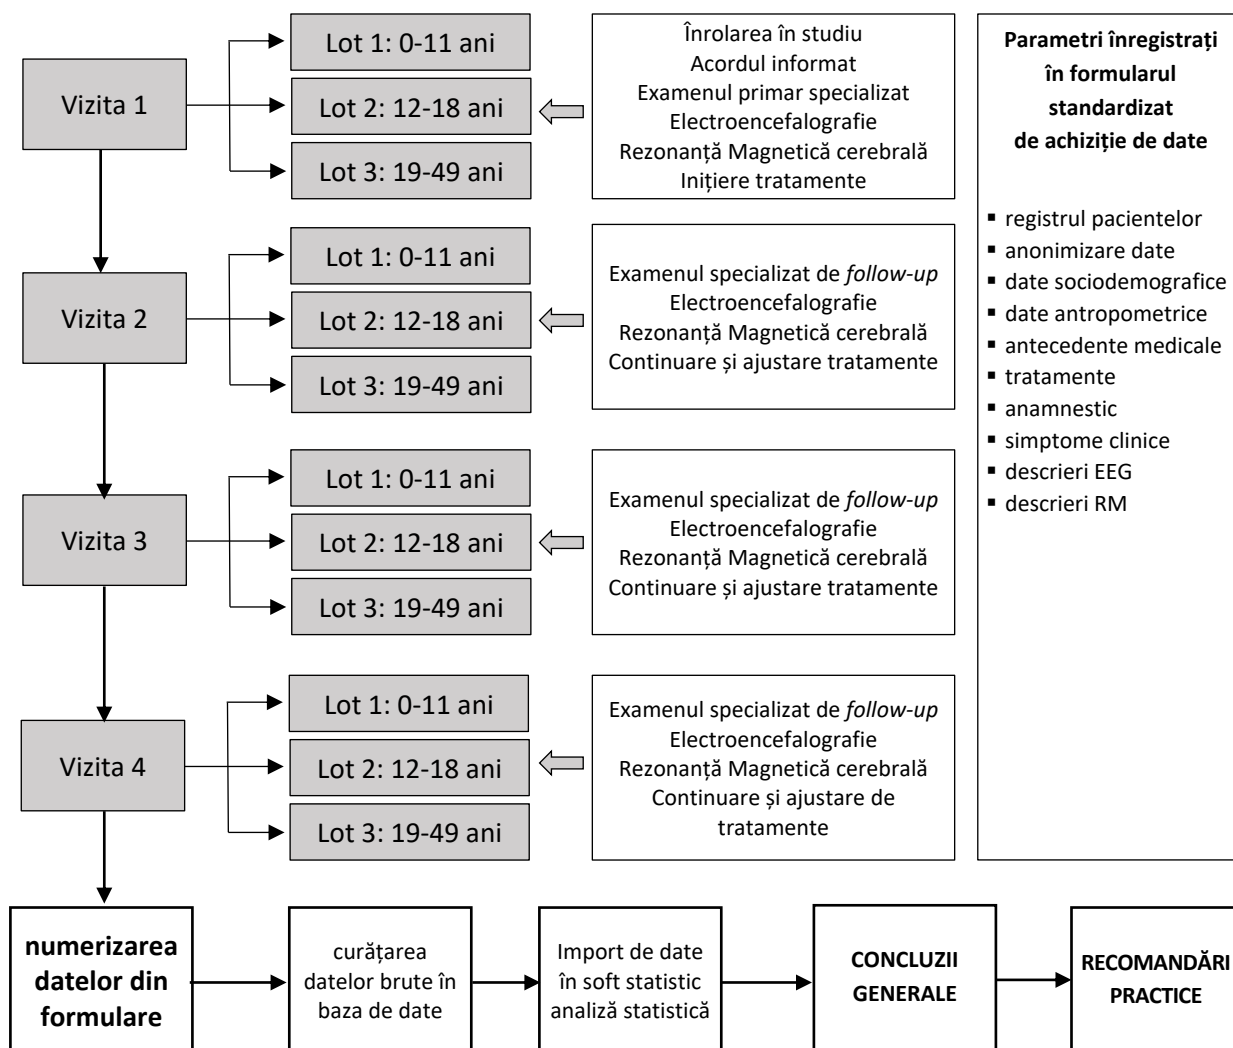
Vizita 1

Lot 1: 0-11 ani

Lot 2: 12-18 ani

Lot 3: 19-49 ani

Înrolarea în studiu
Acordul informat
Examenul primar specializat
Electroencefalografie
Rezonanță Magnetică cerebrală
Inițiere tratamente

Parametri înregistrați în formularul standardizat de achiziție de date

▪ registrul pacientelor
▪ anonimizare date
▪ date sociodemografice
▪ date antropometrice
▪ antecedente medicale
▪ tratamente
▪ anamnestic
▪ simptome clinice
▪ descrieri EEG
▪ descrieri RM

Vizita 2

Lot 1: 0-11 ani

Lot 2: 12-18 ani

Lot 3: 19-49 ani

Examenul specializat de follow-up
Electroencefalografie
Rezonanță Magnetică cerebrală
Continuare și ajustare tratamente

Vizita 3

Lot 1: 0-11 ani

Lot 2: 12-18 ani

Lot 3: 19-49 ani

Examenul specializat de follow-up
Electroencefalografie
Rezonanță Magnetică cerebrală
Continuare și ajustare tratamente

Vizita 4

Lot 1: 0-11 ani

Lot 2: 12-18 ani

Lot 3: 19-49 ani

Examenul specializat de follow-up
Electroencefalografie
Rezonanță Magnetică cerebrală
Continuare și ajustare de tratamente

numerizarea datelor din formulare

curățarea datelor brute în baza de date

Import de date în soft statistic analiză statistică

CONCLUZII GENERALE

RECOMANDĂRI PRACTICE